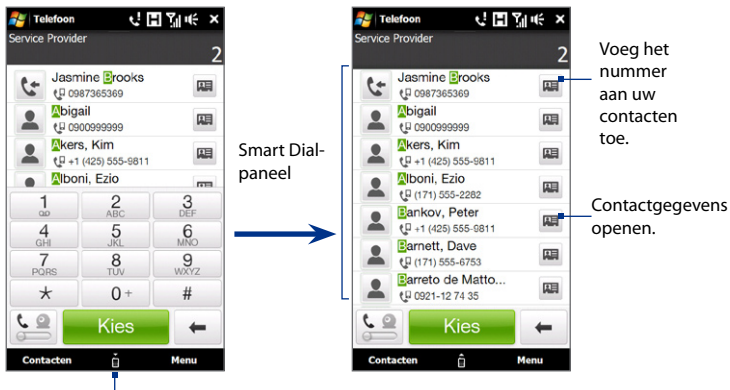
Telefoon
Service Provider
2
Jasmine Brooks
0987365369
Abigail
0900999999
Akers, Kim
+1 (425) 555-9811
Alboni, Ezio
1
QD
2
ABC
3
DEF
4
GHI
5
JKL
6
MNO
7
PQRS
8
TUV
9
WXYZ
$\star$
0 +
#
Kies
Contacten
Menu

Smart Dialpaneel

Telefoon
Service Provider
2
Jasmine Brooks
0987365369
Abigail
0900999999
Akers, Kim
+1 (425) 555-9811
Alboni, Ezio
(171) 555-2282
Bankov, Peter
+1 (425) 555-9811
Barnett, Dave
(171) 555-6753
Barreto de Matto...
0921-12 74 35
Kies
Contacten
Menu

Voeg het nummer aan uw contacten toe.

Contactgegevens openen.